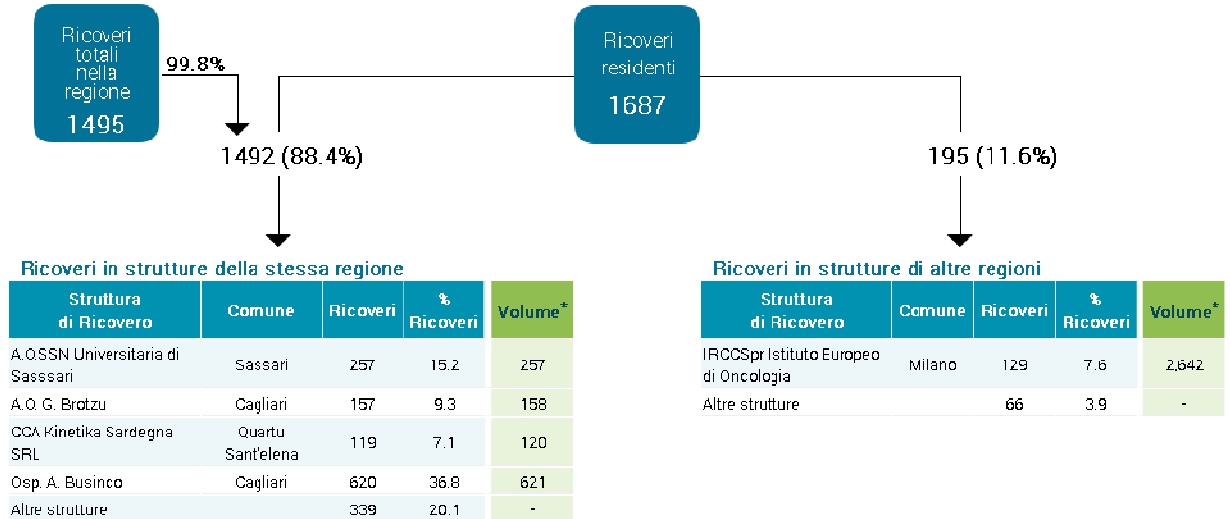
Ricoveri totali nella regione
1495

99.8%

Ricoveri residenti
1687

1492 (88.4%)

195 (11.6%)

Ricoveri in strutture della stessa regione

| Struttura di Ricovero | Comune | Ricoveri | % Ricoveri | Volume* |
|---|---|---|---|---|
| A.O.SSN Universitaria di Sasssari | Sassari | 257 | 15.2 | 257 |
| A.O. G. Brotzu | Cagliari | 157 | 9.3 | 158 |
| CCA Kinetika Sardegna SRL | Quartu Sant'elena | 119 | 7.1 | 120 |
| Osp. A. Businco | Cagliari | 620 | 36.8 | 621 |
| Altre strutture | | 339 | 20.1 | - |

Ricoveri in strutture di altre regioni

| Struttura di Ricovero | Comune | Ricoveri | % Ricoveri | Volume* |
|---|---|---|---|---|
| IRCCSpr Istituto Europeo di Oncologia | Milano | 129 | 7.6 | 2,642 |
| Altre strutture | | 66 | 3.9 | - |